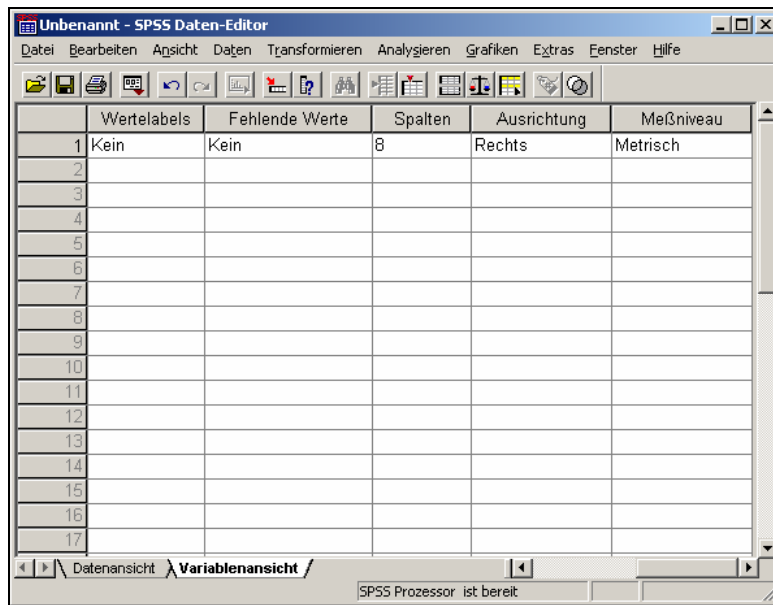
Unbenannt - SPSS Daten-Editor

Datei Bearbeiten Ansicht Daten Transformieren Analysieren Grafiken Extras Fenster Hilfe

| | Wertelabels | Fehlende Werte | Spalten | Ausrichtung | Meßniveau |
|---|---|---|---|---|---|
| 1 | Kein | Kein | 8 | Rechts | Metrisch |
| 2 | | | | | |
| 3 | | | | | |
| 4 | | | | | |
| 5 | | | | | |
| 6 | | | | | |
| 7 | | | | | |
| 8 | | | | | |
| 9 | | | | | |
| 10 | | | | | |
| 11 | | | | | |
| 12 | | | | | |
| 13 | | | | | |
| 14 | | | | | |
| 15 | | | | | |
| 16 | | | | | |
| 17 | | | | | |

Datenansicht Variablenansicht

SPSS Prozessor ist bereit